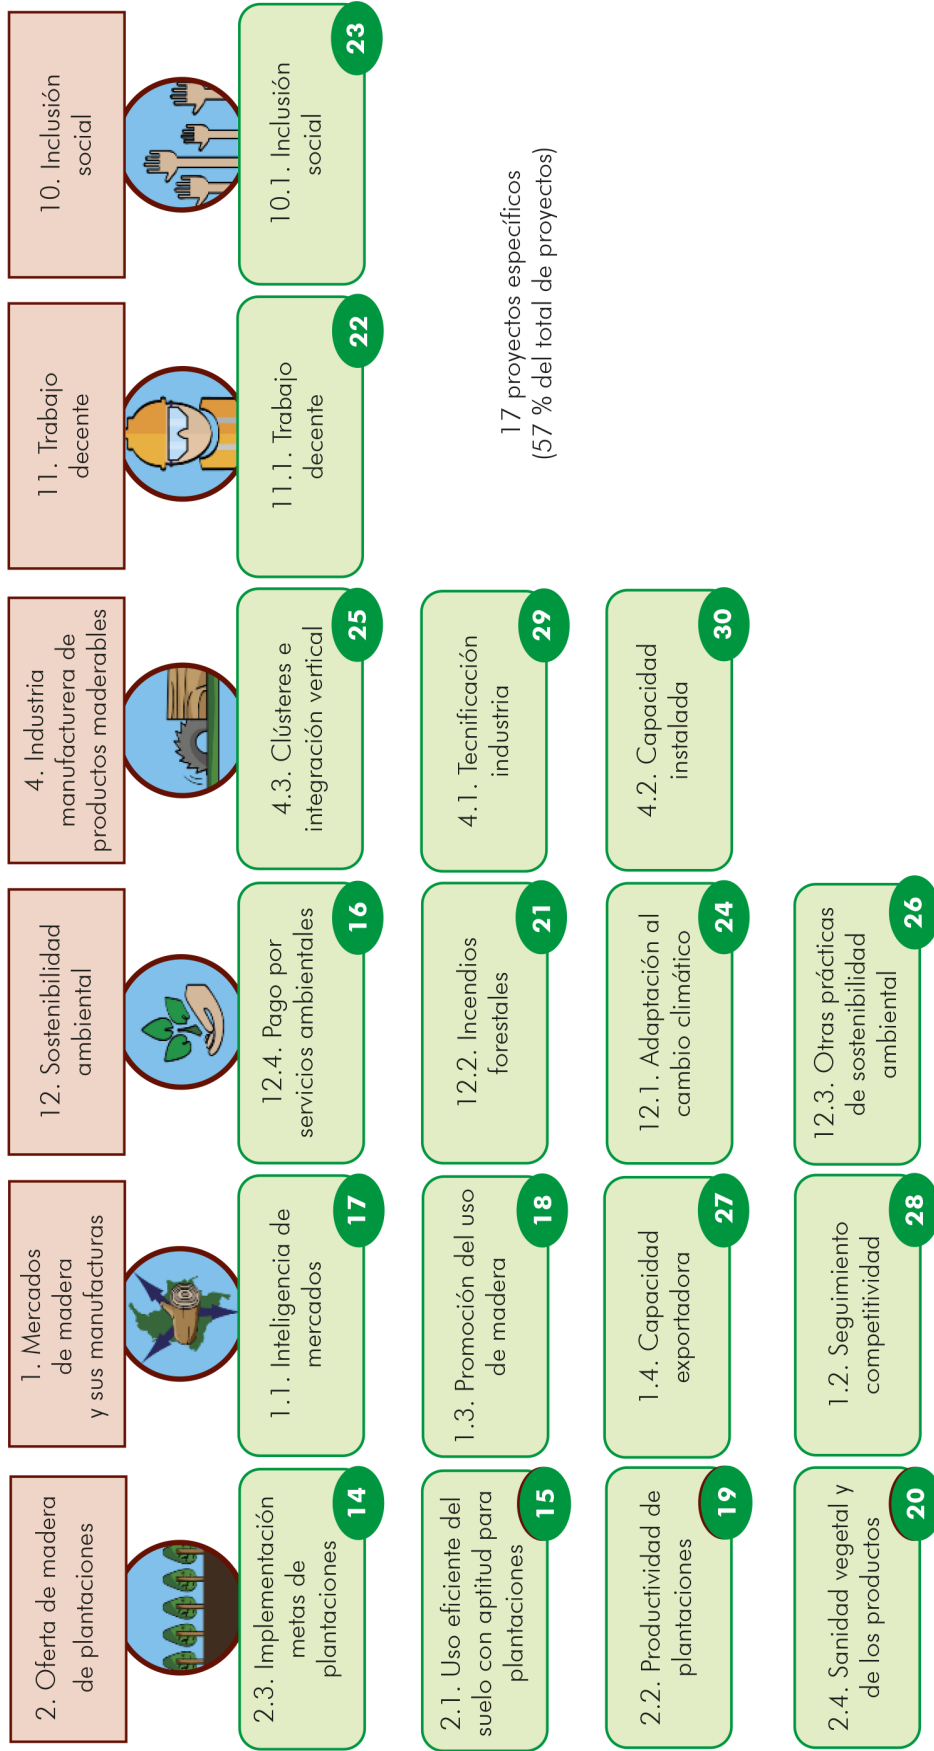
10. Inclusión social

10.1. Inclusión social
23

11. Trabajo decente

11.1. Trabajo decente
22

17 proyectos específicos
(57 % del total de proyectos)

4. Industria manufacturera de productos maderables

4.3. Clústeres e integración vertical
25

4.1. Tecnificación industria
29

4.2. Capacidad instalada
30

12. Sostenibilidad ambiental

12.4. Pago por servicios ambientales
16

12.2. Incendios forestales
21

12.1. Adaptación al cambio climático
24

12.3. Otras prácticas de sostenibilidad ambiental
26

1. Mercados de madera y sus manufacturas

1.1. Inteligencia de mercados
17

1.3. Promoción del uso de madera
18

1.4. Capacidad exportadora
27

1.2. Seguimiento competitividad
28

2. Oferta de madera de plantaciones

2.3. Implementación metas de plantaciones
14

2.1. Uso eficiente del suelo con aptitud para plantaciones
15

2.2. Productividad de plantaciones
19

2.4. Sanidad vegetal y de los productos
20